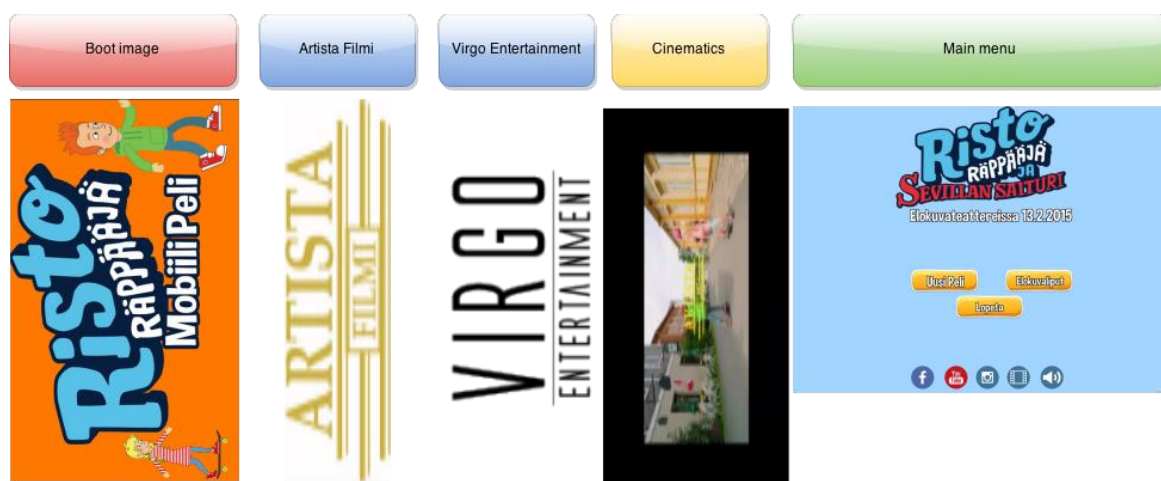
Boot image

Artista Filmi

Virgo Entertainment

Cinematics

Main menu

Risto Räppääjä Mobiili Peli

ARTISTA FILMI

VIRGO ENTERTAINMENT

Risto Räppääjä ja Sevillan Saituri

Elokuvateattereissa 13.2.2015

Uusi Peli

Elokuvaliput

Lopeta